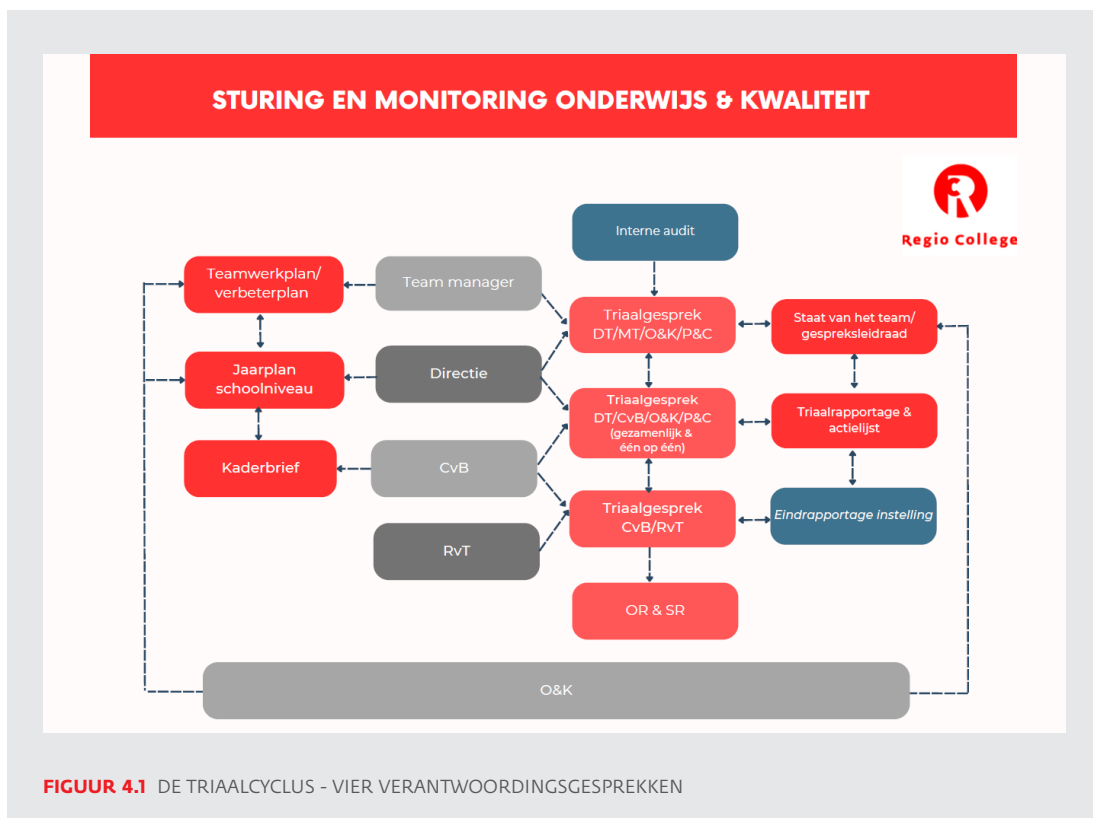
STURING EN MONITORING ONDERWIJS & KWALITEIT

Regio College

Interne audit

Teamwerkplan/ verbeterplan

Team manager

Triaalgesprek DT/MT/O&K/P&C

Staat van het team/ gespreksleidraad

Jaarplan schoolniveau

Directie

Triaalgesprek DT/CvB/O&K/P&C (gezamenlijk & één op één)

Triaalrapportage & actielijst

Kaderbrief

CvB

Triaalgesprek CvB/RvT

Eindrapportage instelling

RvT

OR & SR

O&K

FIGUUR 4.1 DE TRIAALCYCLUS - VIER VERANTWOORDINGSGESPREKKEN